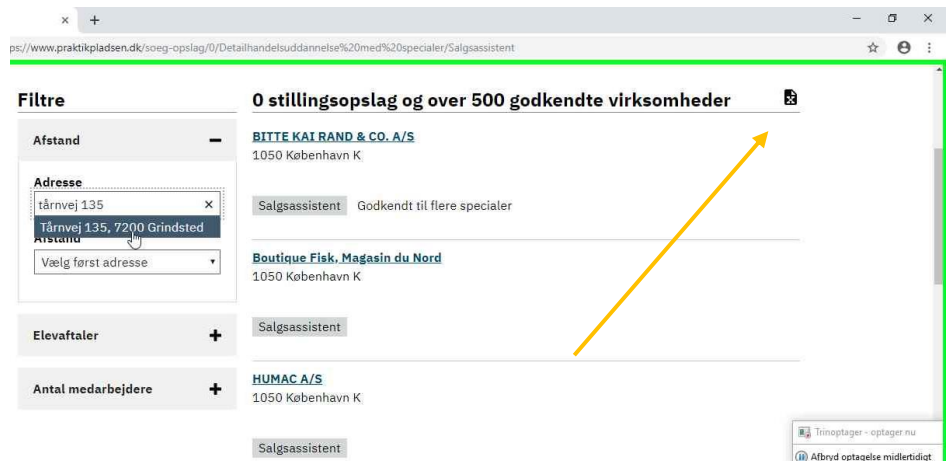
×  +

ps://www.praktikpladsen.dk/soeg-opslag/0/Detailhandelsuddannelse%20med%20specialer/Salgsassistent

Filtre

Afstand −

Adresse

tårnvej 135 ×

Tårnvej 135, 7200 Grindsted

Afstand

Vælg først adresse

Elevaftaler +

Antal medarbejdere +

0 stillingsopslag og over 500 godkendte virksomheder

BITTE KAI RAND & CO. A/S
1050 København K

Salgsassistent Godkendt til flere specialer

Boutique Fisk, Magasin du Nord
1050 København K

Salgsassistent

HUMAC A/S
1050 København K

Salgsassistent

Trinoptager - optager nu

Afbryd optagelse midlertidigt